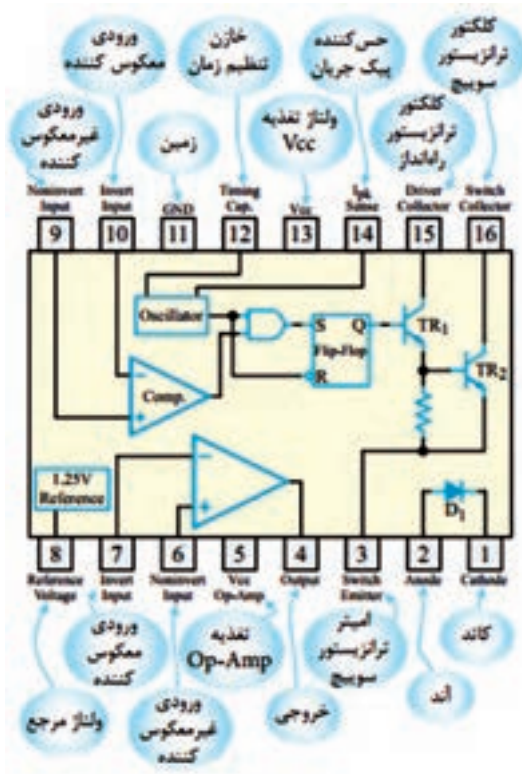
ورودی معکوس کننده

خازن تنظیم زمان

حس‌کننده پیک جریان

کلکتور ترانزیستور سوییچ

ورودی غیرمعکوس کننده

زمین

ولتاژ تغذیه Vcc

کلکتور ترانزیستور راه‌انداز

Noninvert Input | Invert Input | GND | Timing Cap. | Vcc | Ipk Sense | Driver Collector | Switch Collector

9 10 11 12 13 14 15 16

Oscillator

S Q

Flip-Flop

R

TR$_1$

TR$_2$

Comp.

1.25V Reference

Op-Amp

D$_1$

8 7 6 5 4 3 2 1

Reference Voltage | Invert Input | Noninvert Input | Vcc Op-Amp | Output | Switch Emitter | Anode | Cathode

ورودی معکوس کننده

تغذیه Op-Amp

امیتر ترانزیستور سوییچ

کاتد

ولتاژ مرجع

ورودی غیرمعکوس کننده

خروجی

آند